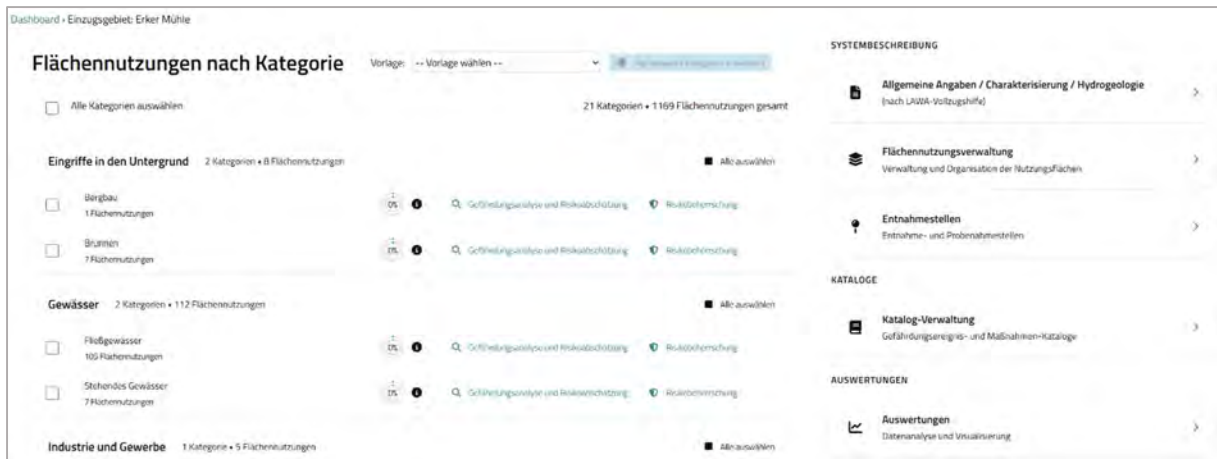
Dashboard › Einzugsgebiet: Erker Mühle

Flächennutzungen nach Kategorie

Vorlage: -- Vorlage wählen --

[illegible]

Alle Kategorien auswählen

21 Kategorien • 1169 Flächennutzungen gesamt

Eingriffe in den Untergrund 2 Kategorien • 8 Flächennutzungen

Alle auswählen

Bergbau
1 Flächennutzungen

0%

Gefährdungsanalyse und Risikoabschätzung

Risikobeherrschung

Brunnen
7 Flächennutzungen

0%

Gefährdungsanalyse und Risikoabschätzung

Risikobeherrschung

Gewässer 2 Kategorien • 112 Flächennutzungen

Alle auswählen

Fließgewässer
105 Flächennutzungen

0%

Gefährdungsanalyse und Risikoabschätzung

Risikobeherrschung

Stehendes Gewässer
7 Flächennutzungen

0%

Gefährdungsanalyse und Risikoabschätzung

Risikobeherrschung

Industrie und Gewerbe 1 Kategorie • 5 Flächennutzungen

Alle auswählen

SYSTEMBESCHREIBUNG

Allgemeine Angaben / Charakterisierung / Hydrogeologie
(nach LAWA-Vollzugshilfe)

Flächennutzungsverwaltung
Verwaltung und Organisation der Nutzungsflächen

Entnahmestellen
Entnahme- und Probenahmestellen

KATALOGE

Katalog-Verwaltung
Gefährdungsereignis- und Maßnahmen-Kataloge

AUSWERTUNGEN

Auswertungen
Datenanalyse und Visualisierung